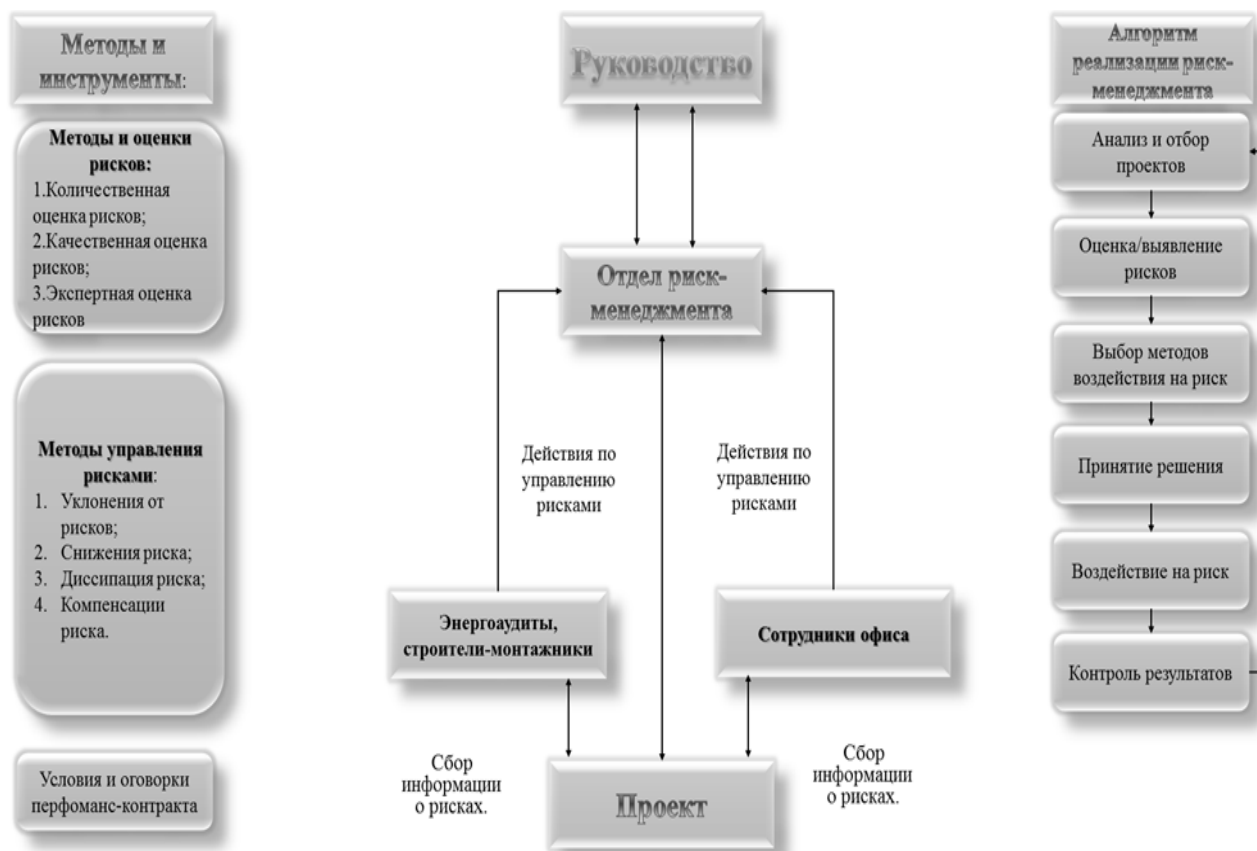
Методы и инструменты:

Методы и оценки рисков:
1.Количественная оценка рисков;
2.Качественная оценка рисков;
3.Экспертная оценка рисков

Методы управления рисками:
1. Уклонения от рисков;
2. Снижения риска;
3. Диссипация риска;
4. Компенсации риска.

Условия и оговорки перфоманс-контракта

Руководство

Отдел риск-менеджмента

Действия по управлению рисками

Действия по управлению рисками

Энергоаудиты, строители-монтажники

Сотрудники офиса

Сбор информации о рисках.

Сбор информации о рисках.

Проект

Алгоритм реализации риск-менеджмента

Анализ и отбор проектов

Оценка/выявление рисков

Выбор методов воздействия на риск

Принятие решения

Воздействие на риск

Контроль результатов